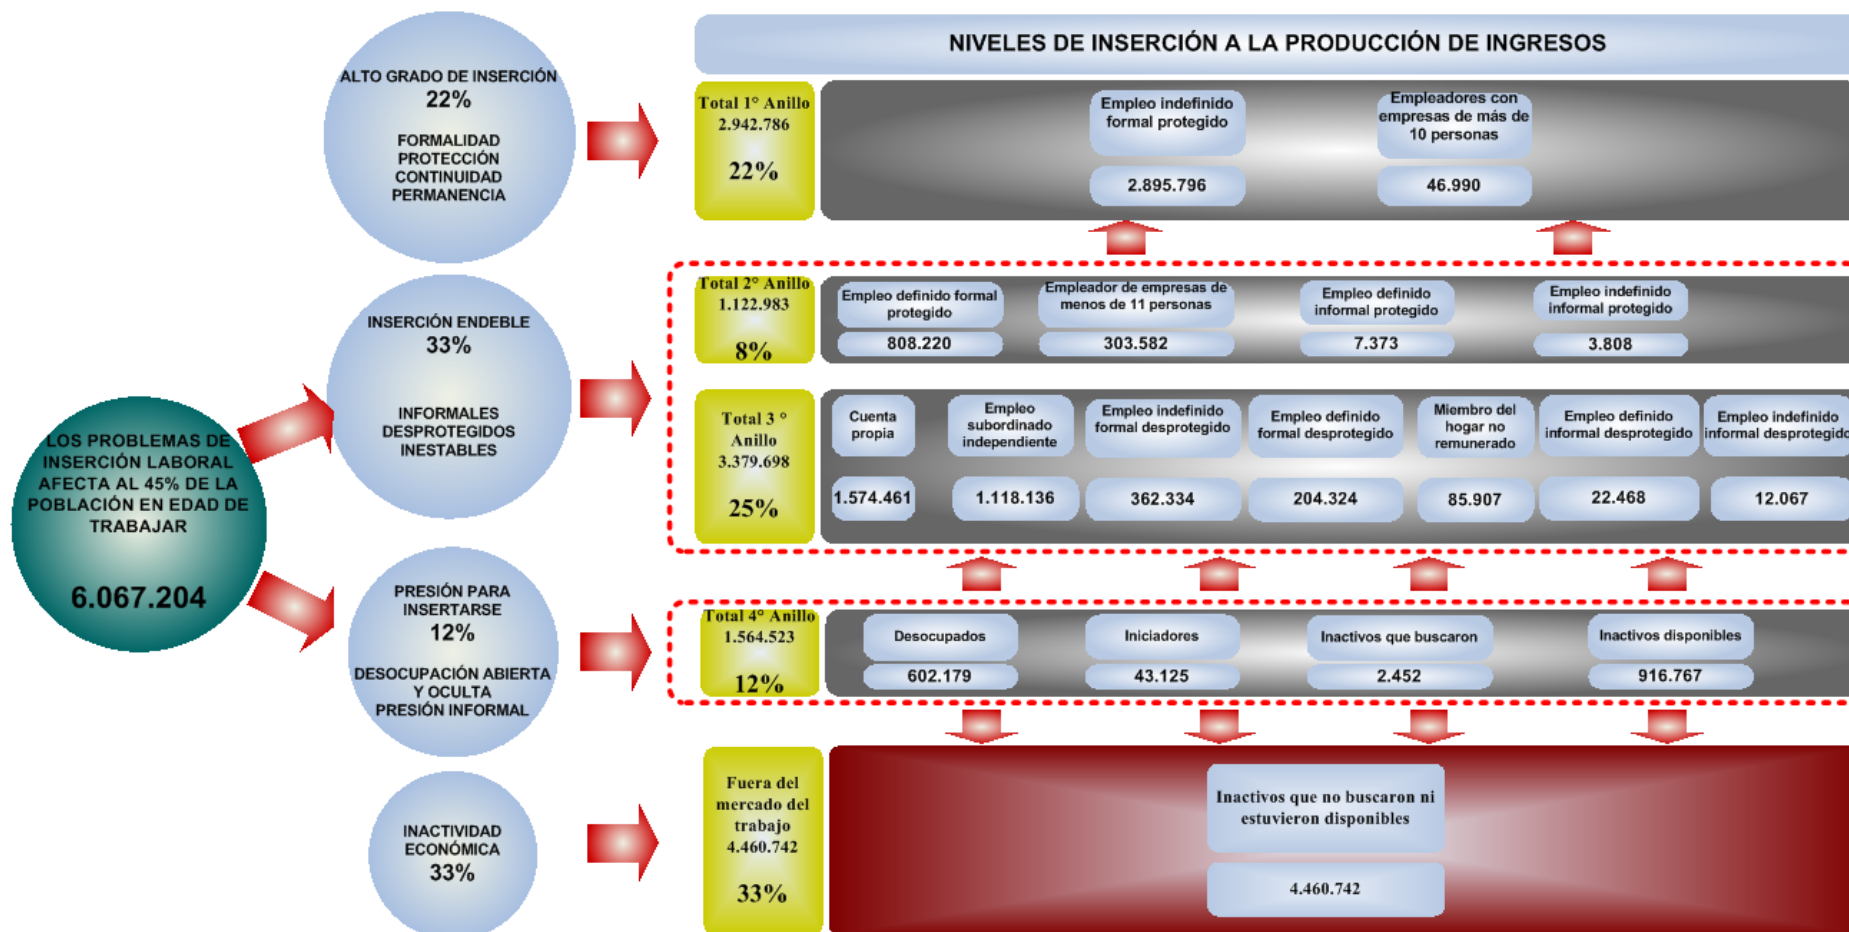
NIVELES DE INSERCIÓN A LA PRODUCCIÓN DE INGRESOS

LOS PROBLEMAS DE INSERCIÓN LABORAL AFECTA AL 45% DE LA POBLACIÓN EN EDAD DE TRABAJAR

6.067.204

ALTO GRADO DE INSERCIÓN
22%
FORMALIDAD
PROTECCIÓN
CONTINUIDAD
PERMANENCIA

Total 1° Anillo
2.942.786
22%

Empleo indefinido formal protegido
2.895.796

Empleadores con empresas de más de 10 personas
46.990

INSERCIÓN ENDEBLE
33%
INFORMALES
DESPROTEGIDOS
INESTABLES

Total 2° Anillo
1.122.983
8%

Empleo definido formal protegido
808.220

Empleador de empresas de menos de 11 personas
303.582

Empleo definido informal protegido
7.373

Empleo indefinido informal protegido
3.808

Total 3 ° Anillo
3.379.698
25%

Cuenta propia
1.574.461

Empleo subordinado independiente
1.118.136

Empleo indefinido formal desprotegido
362.334

Empleo definido formal desprotegido
204.324

Miembro del hogar no remunerado
85.907

Empleo definido informal desprotegido
22.468

Empleo indefinido informal desprotegido
12.067

PRESIÓN PARA INSERTARSE
12%
DESOCUPACIÓN ABIERTA Y OCULTA
PRESIÓN INFORMAL

Total 4° Anillo
1.564.523
12%

Desocupados
602.179

Iniciadores
43.125

Inactivos que buscaron
2.452

Inactivos disponibles
916.767

INACTIVIDAD ECONÓMICA
33%

Fuera del mercado del trabajo
4.460.742
33%

Inactivos que no buscaron ni estuvieron disponibles
4.460.742